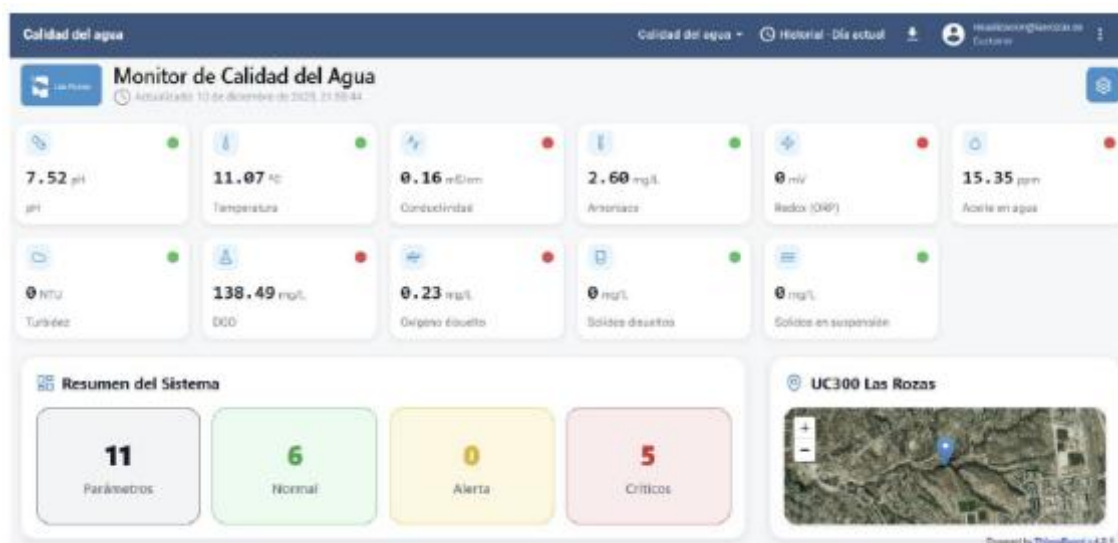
Calidad del agua

Calidad del agua ▾ Historial · Día actual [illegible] Customer

Las Rozas

Monitor de Calidad del Agua

Actualizado 10 de diciembre de 2025, 21:58:44

7.52 pH
pH

11.07 ºC
Temperatura

0.16 mS/cm
Conductividad

2.60 mg/L
Amoniaco

0 mV
Redox (ORP)

15.35 ppm
Aceite en agua

0 NTU
Turbidez

138.49 mg/L
DQO

0.23 mg/L
Oxígeno disuelto

0 mg/L
Sólidos disueltos

0 mg/L
Sólidos en suspensión

Resumen del Sistema

11
Parámetros

6
Normal

0
Alerta

5
Críticos

UC300 Las Rozas

+
−

Powered by ThingsBoard v4.2.1